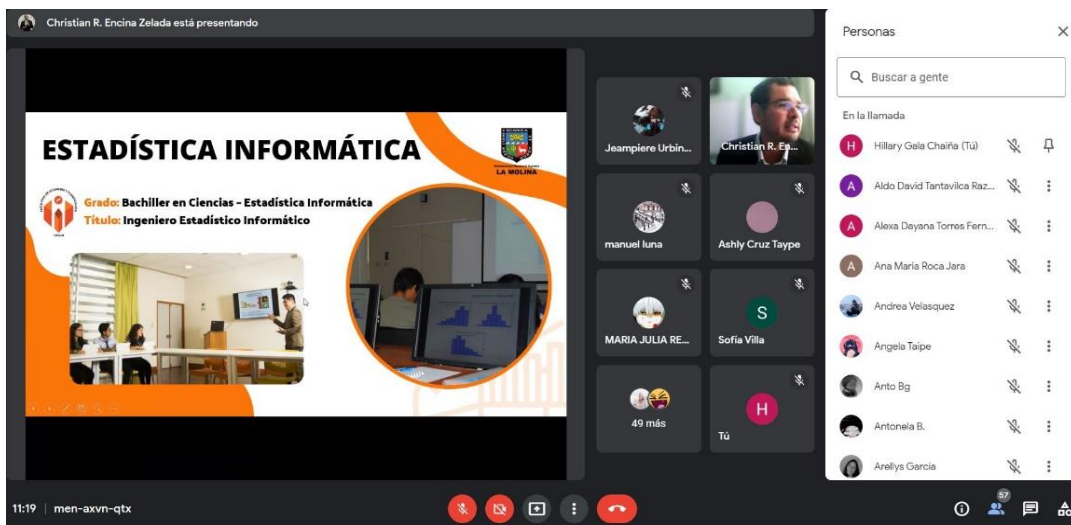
Christian R. Encina Zelada está presentando

ESTADÍSTICA INFORMÁTICA

LA MOLINA

Grado: Bachiller en Ciencias – Estadística Informática
Título: Ingeniero Estadístico Informático

Jeampiere Urbin...
Christian R. En...
manuel luna
Ashly Cruz Taype
MARIA JULIA RE...
S
Sofía Villa
49 más
H
Tú

Personas
Buscar a gente
En la llamada
Hillary Gala Chaiña (Tú)
Aldo David Tantavilca Raz...
Alexa Dayana Torres Fern...
Ana Maria Roca Jara
Andrea Velasquez
Angela Taipe
Anto Bg
Antonela B.
Arellys Garcia

11:19 | men-axvn-qtx
57